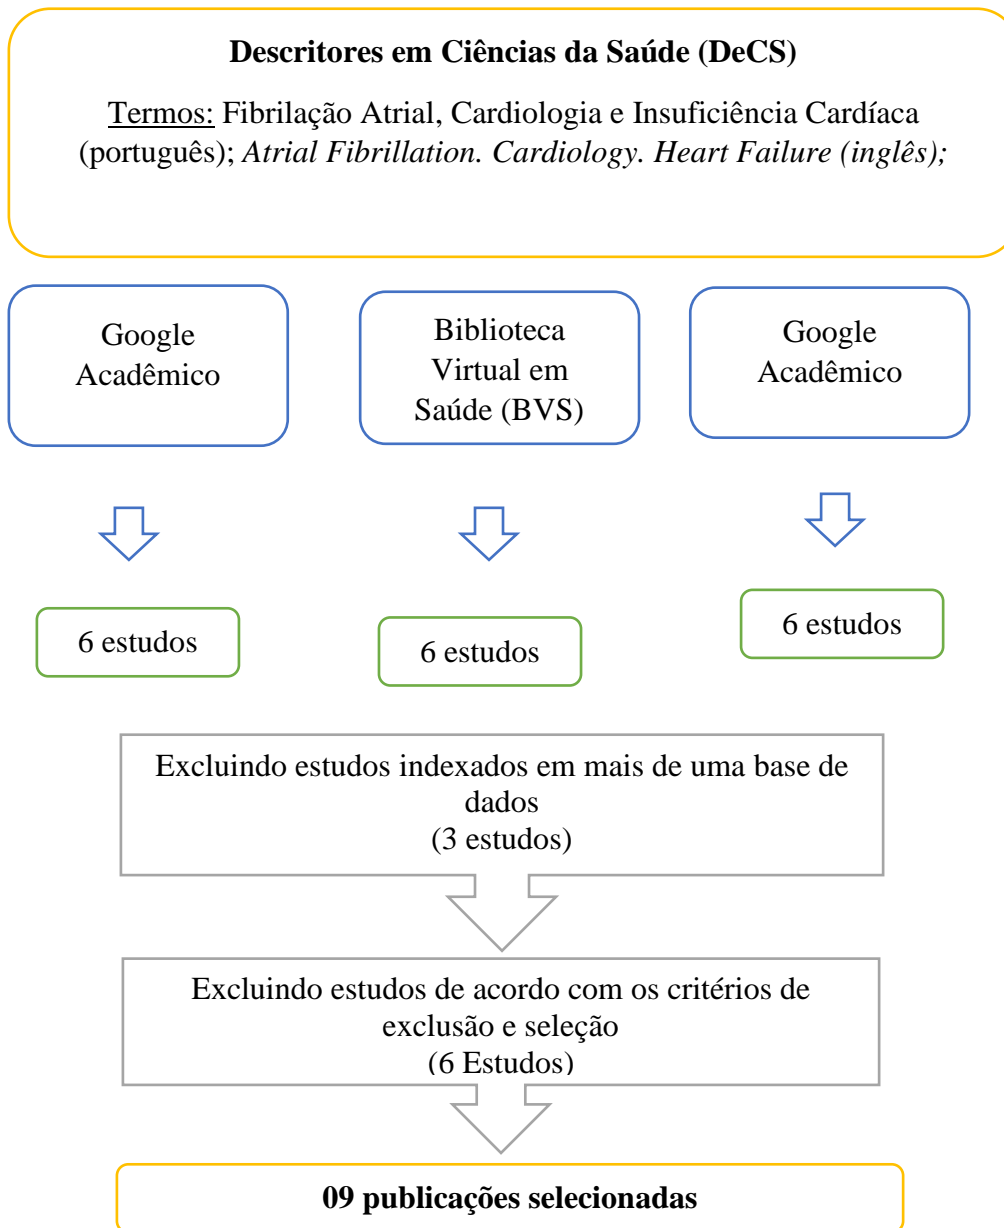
**Descritores em Ciências da Saúde (DeCS)**

Termos: Fibrilação Atrial, Cardiologia e Insuficiência Cardíaca (português); *Atrial Fibrillation. Cardiology. Heart Failure (inglês);*

Google Acadêmico

Biblioteca Virtual em Saúde (BVS)

Google Acadêmico

6 estudos

6 estudos

6 estudos

Excluindo estudos indexados em mais de uma base de dados
(3 estudos)

Excluindo estudos de acordo com os critérios de exclusão e seleção
(6 Estudos)

**09 publicações selecionadas**